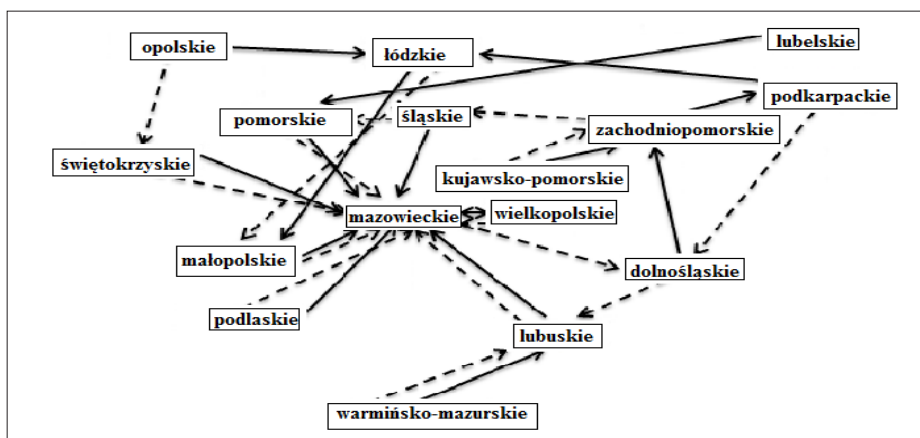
opolskie
łódzkie
lubelskie
podkarpackie
pomorskie
śląskie
zachodniopomorskie
świętokrzyskie
kujawsko-pomorskie
mazowieckie
wielkopolskie
małopolskie
dolnośląskie
podlaskie
lubuskie
warmińsko-mazurskie